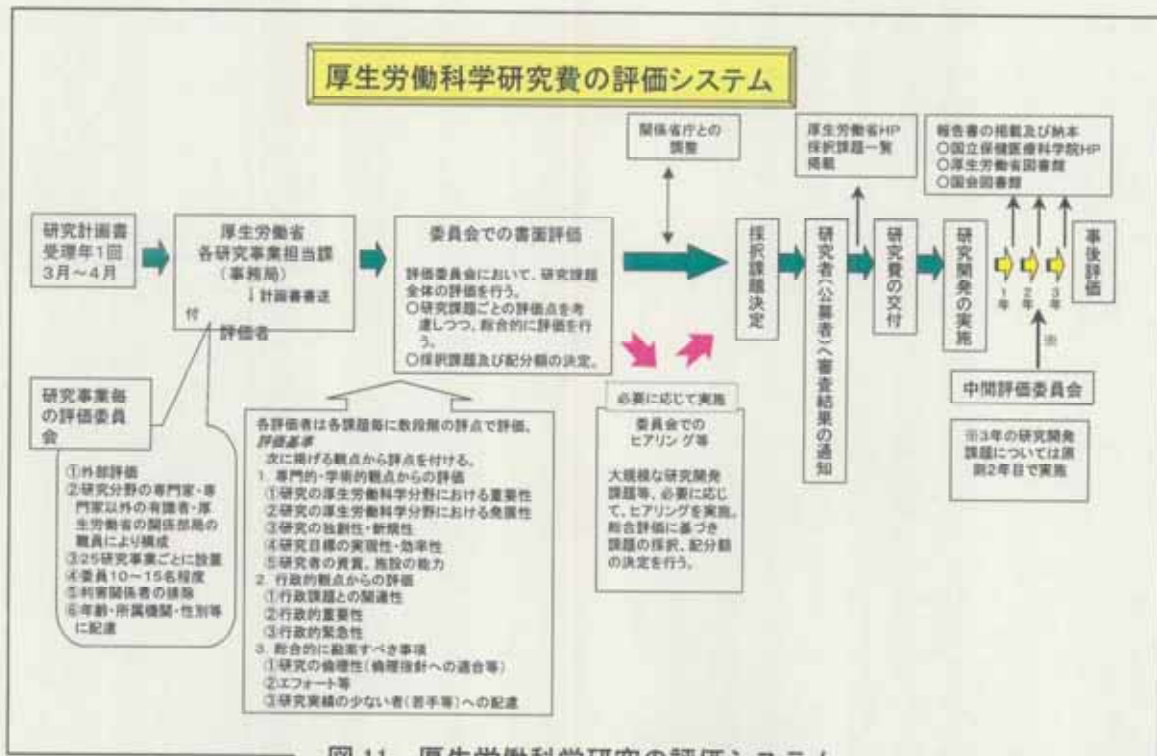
厚生労働科学研究費の評価システム

研究計画書受理年1回 3月～4月

厚生労働省 各研究事業担当課（事務局）

↓計画書送付

評価者

研究事業毎の評価委員会

①外部評価
②研究分野の専門家・専門家以外の有識者・厚生労働省の関係部局の職員により構成
③25研究事業ごとに設置
④委員10～15名程度
⑤利害関係者の排除
⑥年齢・所属機関・性別等に配慮

委員会での書面評価

評価委員会において、研究課題全体の評価を行う。
○研究課題ごとの評点を考慮しつつ、総合的に評価を行う。
○採択課題及び配分額の決定。

各評価者は各課題毎に数段階の評点で評価。
評価基準
次に掲げる観点から評点を付ける。
1. 専門的・学術的観点からの評価
①研究の厚生労働科学分野における重要性
②研究の厚生労働科学分野における発展性
③研究の独創性・新規性
④研究目標の実現性・効率性
⑤研究者の資質、施設の能力
2. 行政的観点からの評価
①行政課題との関連性
②行政的重要性
③行政的緊急性
3. 総合的に勘案すべき事項
①研究の倫理性（倫理指針への適合等）
②エフォート等
③研究実績の少ない者（若手等）への配慮

関係省庁との調整

必要に応じて実施

委員会でのヒアリング等

大規模な研究開発課題等、必要に応じて、ヒアリングを実施。総合評価に基づき課題の採択、配分額の決定を行う。

採択課題決定

研究者（公募者）へ審査結果の通知

厚生労働省HP 採択課題一覧掲載

研究費の交付

研究開発の実施

1年 2年 3年

※

事後評価

報告書の掲載及び納本
○国立保健医療科学院HP
○厚生労働省図書館
○国会図書館

中間評価委員会

※3年の研究開発課題については原則2年目で実施

図11 厚生労働科学研究の評価システム